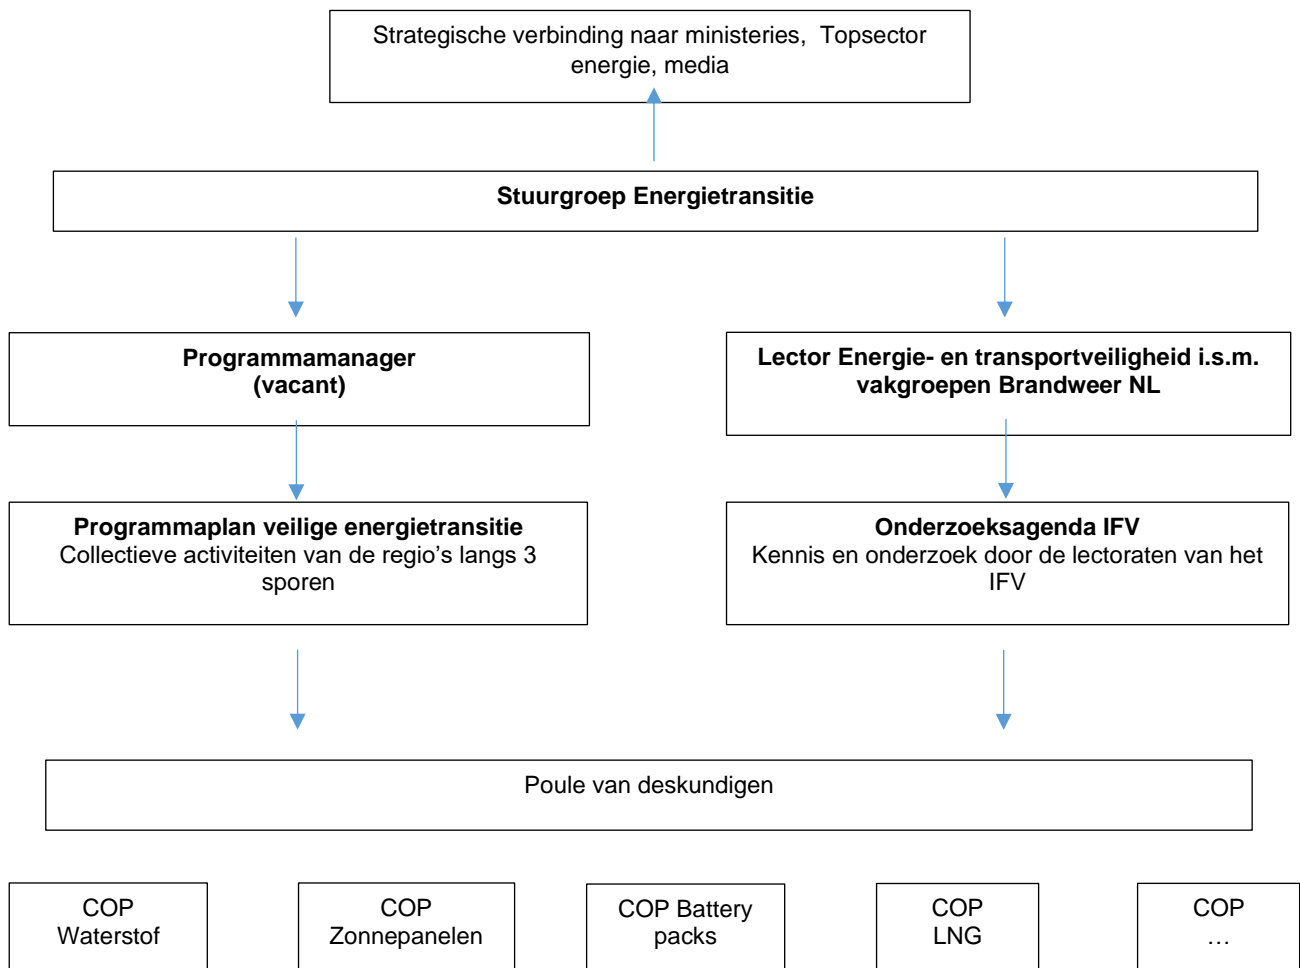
Strategische verbinding naar ministeries, Topsector energie, media

**Stuurgroep Energietransitie**

**Programmamanager (vacant)**

**Lector Energie- en transportveiligheid i.s.m. vakgroepen Brandweer NL**

**Programmaplan veilige energietransitie**
Collectieve activiteiten van de regio’s langs 3 sporen

**Onderzoeksagenda IFV**
Kennis en onderzoek door de lectoraten van het IFV

Poule van deskundigen

COP Waterstof

COP Zonnepanelen

COP Battery packs

COP LNG

COP …